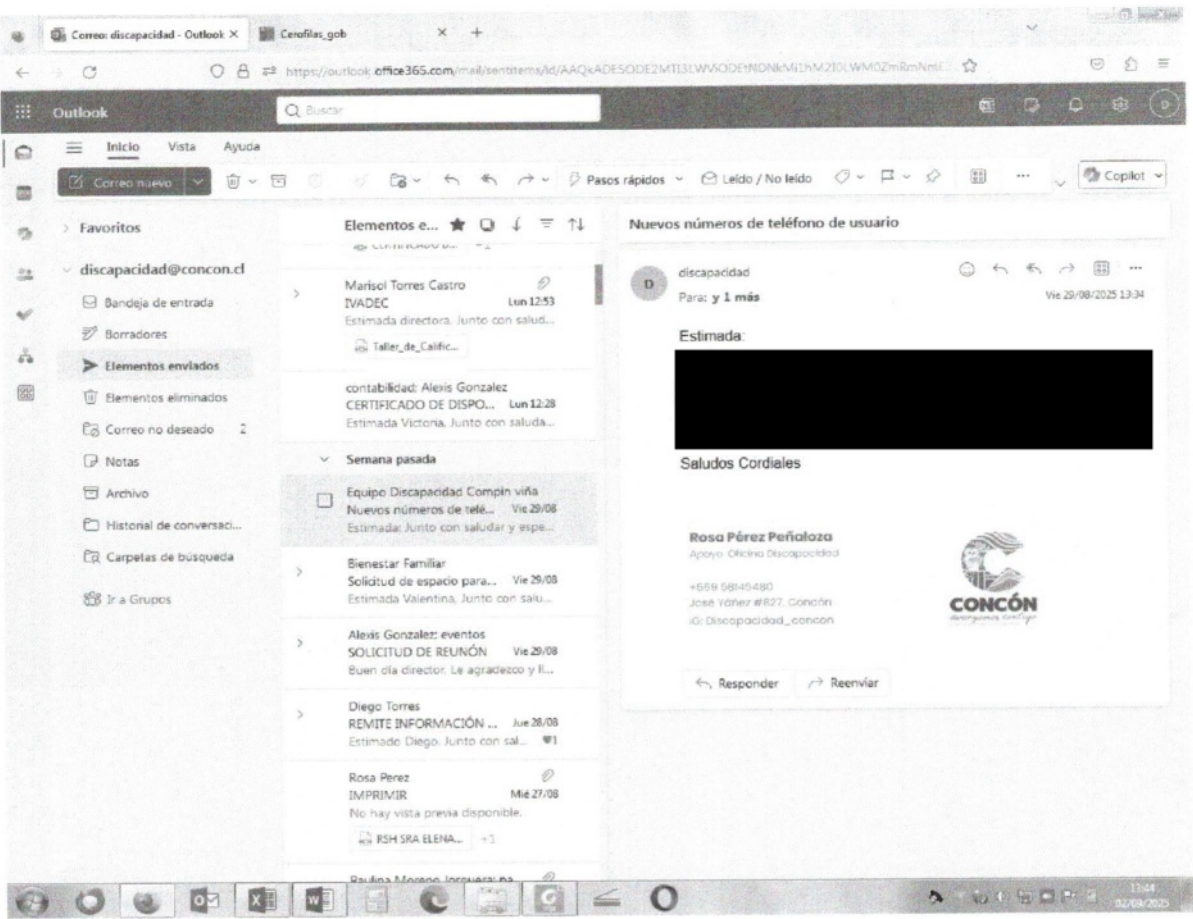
Correo: discapacidad - Outlook ×
Cerofilas_gob
https://outlook.office365.com/mail/sentitems/id/AAQkADE5ODE2MTI3LWVlODEtNDNkMi1hM2I0LWM0ZmRmNmE

Outlook
Buscar

Inicio Vista Ayuda

Correo nuevo
Pasos rápidos
Leído / No leído
Copilot

Favoritos

discapacidad@concon.cl
Bandeja de entrada
Borradores
Elementos enviados
Elementos eliminados
Correo no deseado 2
Notas
Archivo
Historial de conversaci...
Carpetas de búsqueda
Ir a Grupos

Elementos e...

Marisol Torres Castro
IVADEC Lun 12:53
Estimada directora, Junto con salud...
Taller_de_Calific...

contabilidad; Alexis Gonzalez
CERTIFICADO DE DISPO... Lun 12:28
Estimada Victoria, Junto con saluda...

Semana pasada

Equipo Discapacidad Compin viña
Nuevos números de telé... Vie 29/08
Estimada: Junto con saludar y espe...

Bienestar Familiar
Solicitud de espacio para... Vie 29/08
Estimada Valentina, Junto con salu...

Alexis Gonzalez; eventos
SOLICITUD DE REUNÓN Vie 29/08
Buen día director. Le agradezco y li...

Diego Torres
REMITE INFORMACIÓN ... Jue 28/08
Estimado Diego. Junto con sal... 1

Rosa Perez
IMPRIMIR Mié 27/08
No hay vista previa disponible.
RSH SRA ELENA... +1

Paulina Moreno Jorquera; pa...

Nuevos números de teléfono de usuario

D
discapacidad
Para: y 1 más
Vie 29/08/2025 13:34

Estimada:

Saludos Cordiales

Rosa Pérez Peñaloza
Apoyo Oficina Discapacidad
+569 58145480
José Yáñez #827, Concón
IG: Discapacidad_concon

CONCÓN

Responder
Reenviar

13:44
02/09/2025